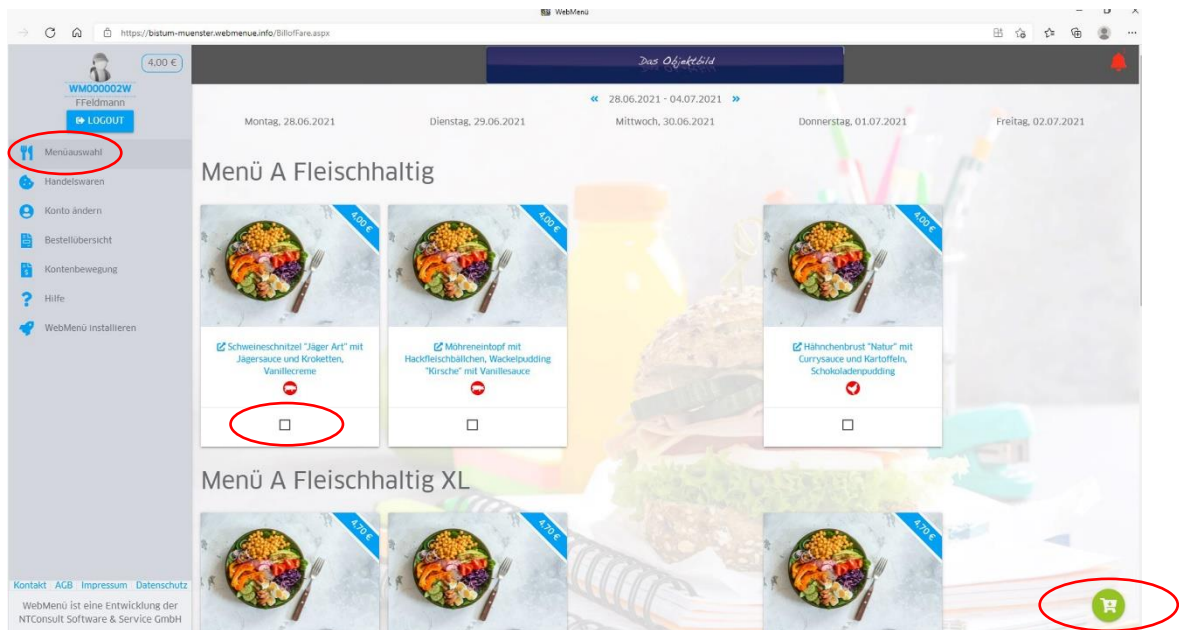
WebMenü

https://bistum-muenster.webmenue.info/BillofFare.aspx

4,00 €

WM000002W

FFeldmann

LOGOUT

Menüauswahl

Handelswaren

Konto ändern

Bestellübersicht

Kontenbewegung

Hilfe

WebMenü installieren

Das Objektbild

« 28.06.2021 - 04.07.2021 »

Montag, 28.06.2021

Dienstag, 29.06.2021

Mittwoch, 30.06.2021

Donnerstag, 01.07.2021

Freitag, 02.07.2021

Menü A Fleischhaltig

4,00 €

Schweineschnitzel "Jäger Art" mit Jägersauce und Kroketten, Vanillecreme

4,00 €

Möhreneintopf mit Hackfleischbällchen, Wackelpudding "Kirsche" mit Vanillesauce

4,00 €

Hähnchenbrust "Natur" mit Currysauce und Kartoffeln, Schokoladenpudding

Menü A Fleischhaltig XL

4,70 €

4,70 €

4,70 €

Kontakt AGB Impressum Datenschutz

WebMenü ist eine Entwicklung der NTConsult Software & Service GmbH